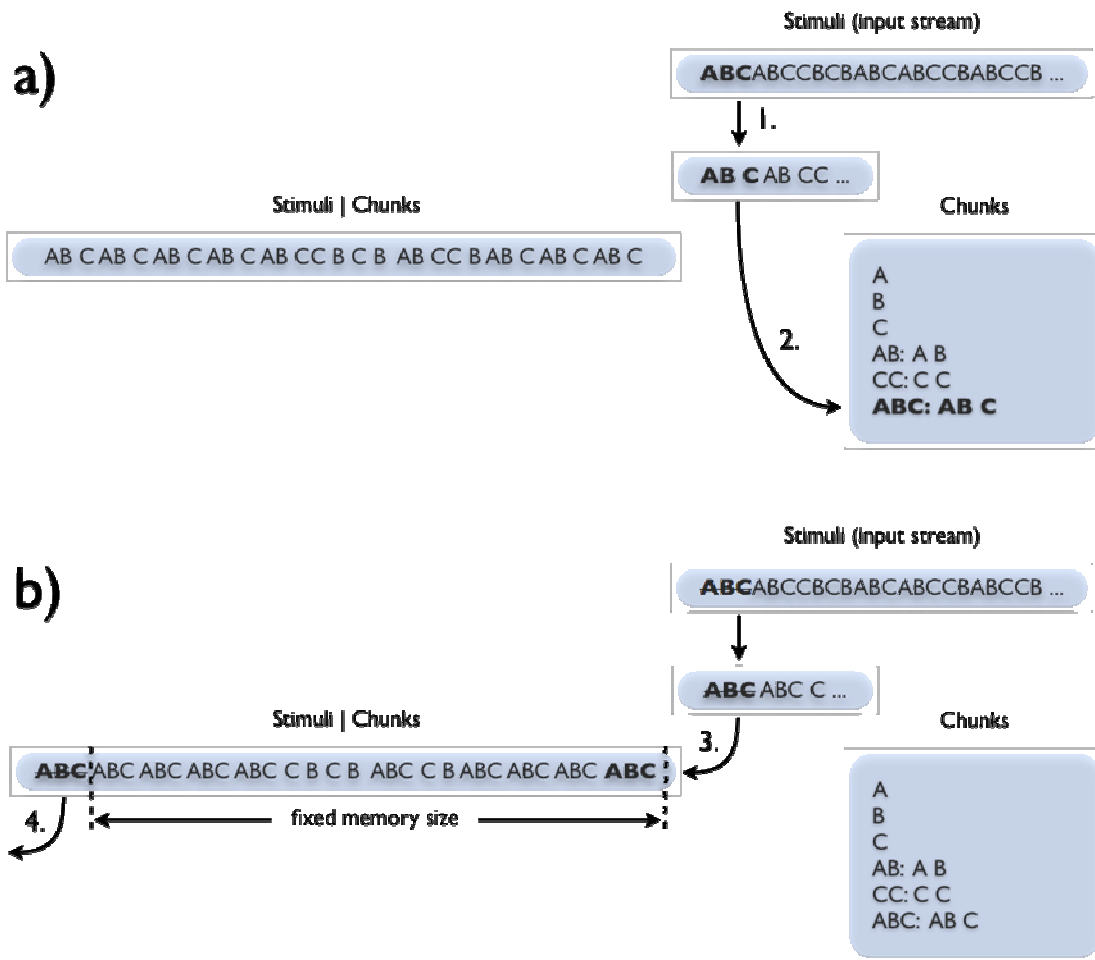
a)

Stimuli (input stream)

ABCABCCBCBABCABCCBABCCB ...

1.

AB C AB CC ...

Stimuli | Chunks

AB C AB C AB C AB C AB CC B C B AB CC B AB C AB C AB C

Chunks

A
B
C
AB: A B
CC: C C
ABC: AB C

2.

b)

Stimuli (input stream)

ABCABCCBCBABCABCCBABCCB ...

ABC ABC C ...

Stimuli | Chunks

3.

ABC ABC ABC ABC ABC C B C B ABC C B ABC ABC ABC ABC

4.

fixed memory size

Chunks

A
B
C
AB: A B
CC: C C
ABC: AB C